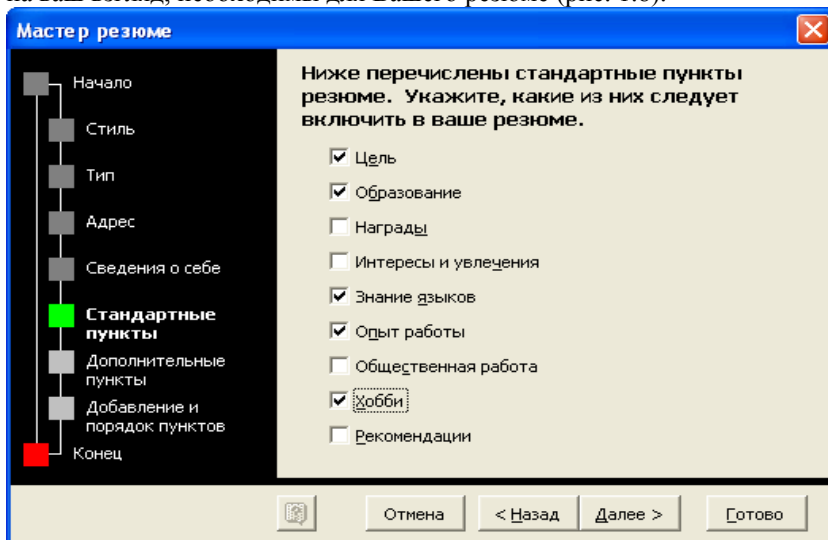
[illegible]

Мастер резюме

Начало
Стиль
Тип
Адрес
Сведения о себе
Стандартные пункты
Дополнительные пункты
Добавление и порядок пунктов
Конец

Ниже перечислены стандартные пункты резюме. Укажите, какие из них следует включить в ваше резюме.

☑ Цель
☑ Образование
☐ Награды
☐ Интересы и увлечения
☑ Знание языков
☑ Опыт работы
☐ Общественная работа
☑ Хобби
☐ Рекомендации

Отмена
< Назад
Далее >
Готово